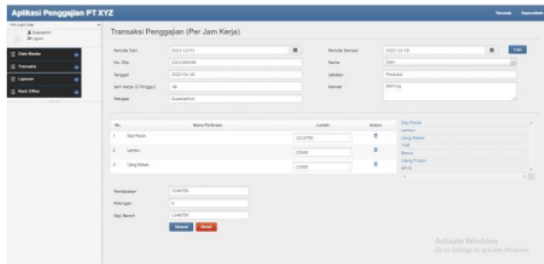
Aplikasi Penggajian PT XYZ

Transaksi Penggajian (Per Jam Kerja)

Data Master
Transaksi
Laporan
Back Office

Periode Dari
No. Slip
Tanggal
Jam Kerja (1 Minggu)
Petugas

Periode Sampai
Nama
Jabatan
Alamat

Produksi

| No | Nama Pembayaran | Jumlah | Action |
|---|---|---|---|
| 1 | Gaji Pokok | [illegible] | |
| 2 | Lembur | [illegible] | |
| 3 | Uang Makan | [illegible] | |

Gaji Pokok
Lembur
Uang Makan
Tunjangan
Bonus

Pendapatan
Potongan
Gaji Bersih

Simpan
Batal

Activate Windows
Go to Settings to activate Windows.